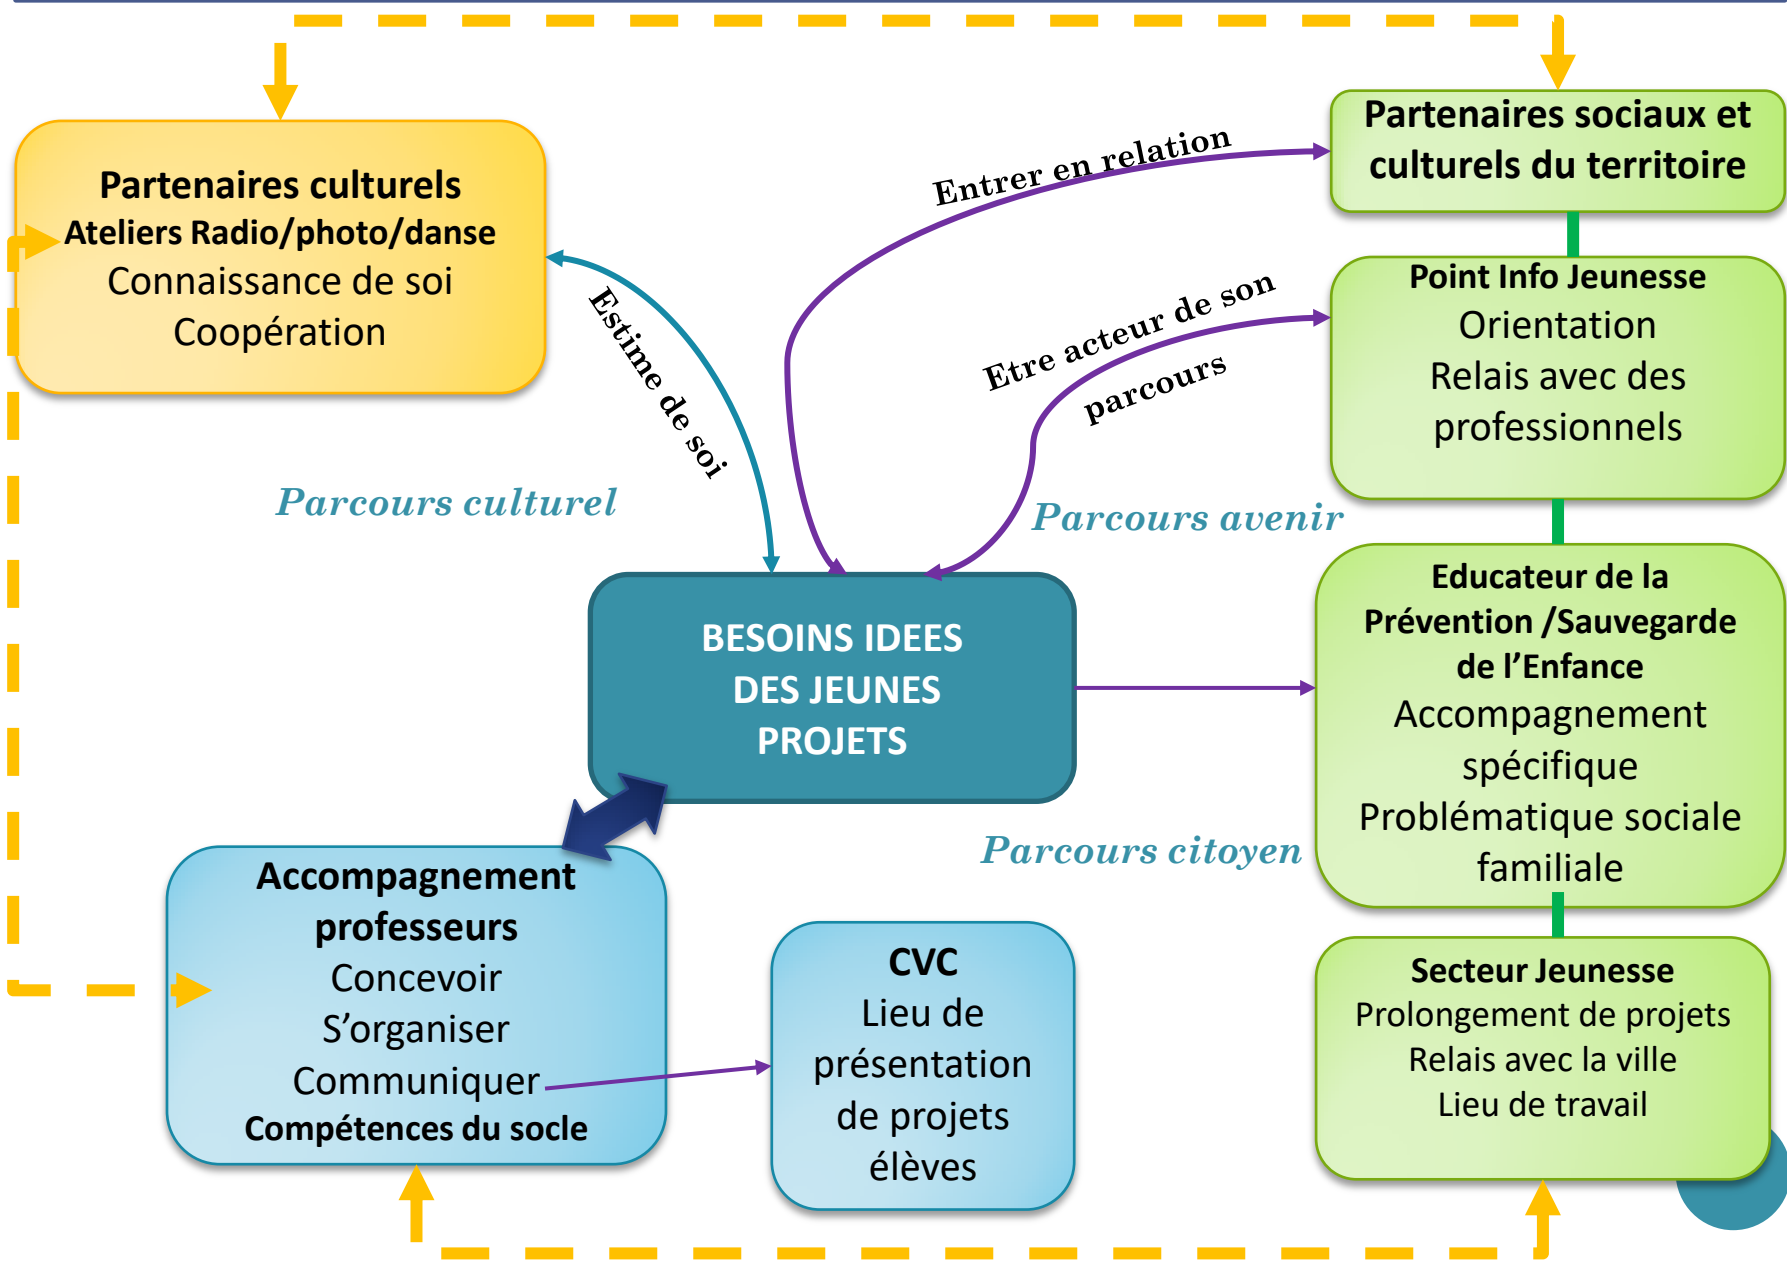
Partenaires culturels
Ateliers Radio/photo/danse
Connaissance de soi
Coopération

Entrer en relation

Partenaires sociaux et culturels du territoire

Estime de soi

Etre acteur de son parcours

Point Info Jeunesse
Orientation
Relais avec des professionnels

Parcours culturel

Parcours avenir

BESOINS IDEES DES JEUNES PROJETS

Educateur de la Prévention /Sauvegarde de l'Enfance
Accompagnement spécifique
Problématique sociale familiale

Parcours citoyen

Accompagnement professeurs
Concevoir
S'organiser
Communiquer
Compétences du socle

CVC
Lieu de présentation de projets élèves

Secteur Jeunesse
Prolongement de projets
Relais avec la ville
Lieu de travail